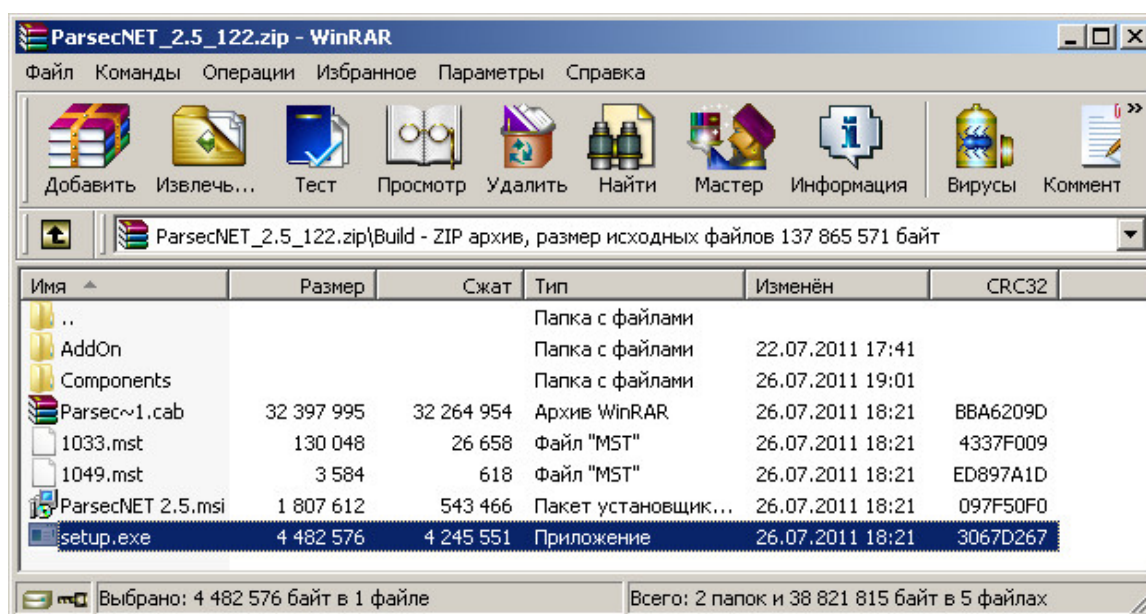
ParsecNET_2.5_122.zip - WinRAR

Файл Команды Операции Избранное Параметры Справка

Добавить Извлечь... Тест Просмотр Удалить Найти Мастер Информация Вирусы Коммент

ParsecNET_2.5_122.zip\Build - ZIP архив, размер исходных файлов 137 865 571 байт

| Имя | Размер | Сжат | Тип | Изменён | CRC32 |
|---|---|---|---|---|---|
| .. | | | Папка с файлами | | |
| AddOn | | | Папка с файлами | 22.07.2011 17:41 | |
| Components | | | Папка с файлами | 26.07.2011 19:01 | |
| Parsec~1.cab | 32 397 995 | 32 264 954 | Архив WinRAR | 26.07.2011 18:21 | BBA6209D |
| 1033.mst | 130 048 | 26 658 | Файл "MST" | 26.07.2011 18:21 | 4337F009 |
| 1049.mst | 3 584 | 618 | Файл "MST" | 26.07.2011 18:21 | ED897A1D |
| ParsecNET 2.5.msi | 1 807 612 | 543 466 | Пакет установщик... | 26.07.2011 18:21 | 097F50F0 |
| setup.exe | 4 482 576 | 4 245 551 | Приложение | 26.07.2011 18:21 | 3067D267 |

Выбрано: 4 482 576 байт в 1 файле
Всего: 2 папок и 38 821 815 байт в 5 файлах